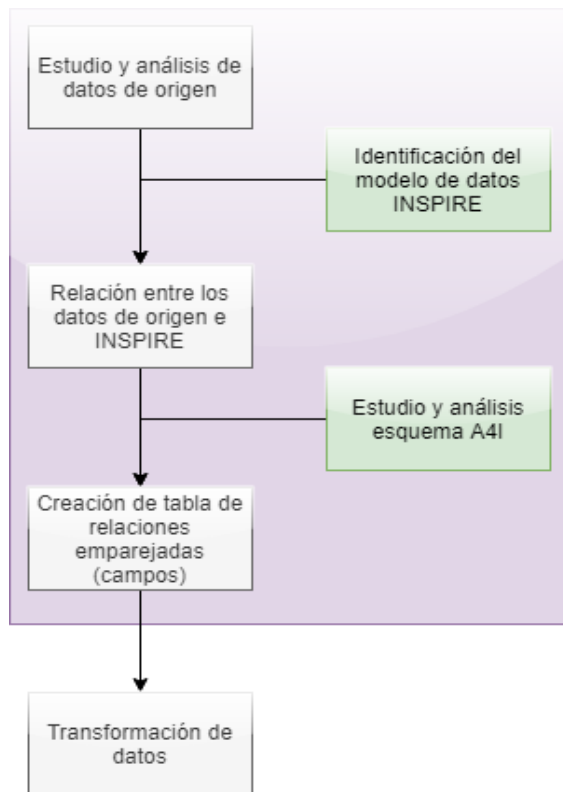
Estudio y análisis de datos de origen

Identificación del modelo de datos INSPIRE

Relación entre los datos de origen e INSPIRE

Estudio y análisis esquema A4I

Creación de tabla de relaciones emparejadas (campos)

Transformación de datos